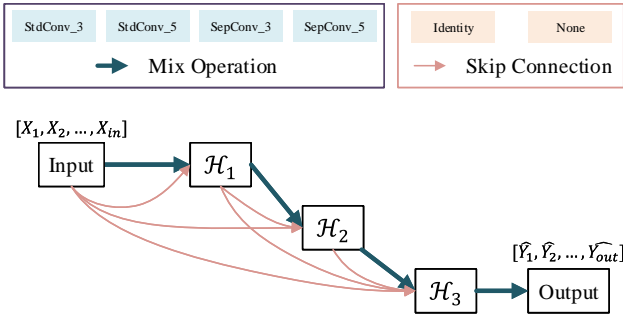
StdConv_3 StdConv_5 SepConv_3 SepConv_5

Mix Operation

Identity None

Skip Connection

$[X_1, X_2, \dots, X_{in}]$

Input

$\mathcal{H}_1$

$\mathcal{H}_2$

$\mathcal{H}_3$

$[\hat{Y_1}, \hat{Y_2}, \dots, \widehat{Y_{out}}]$

Output